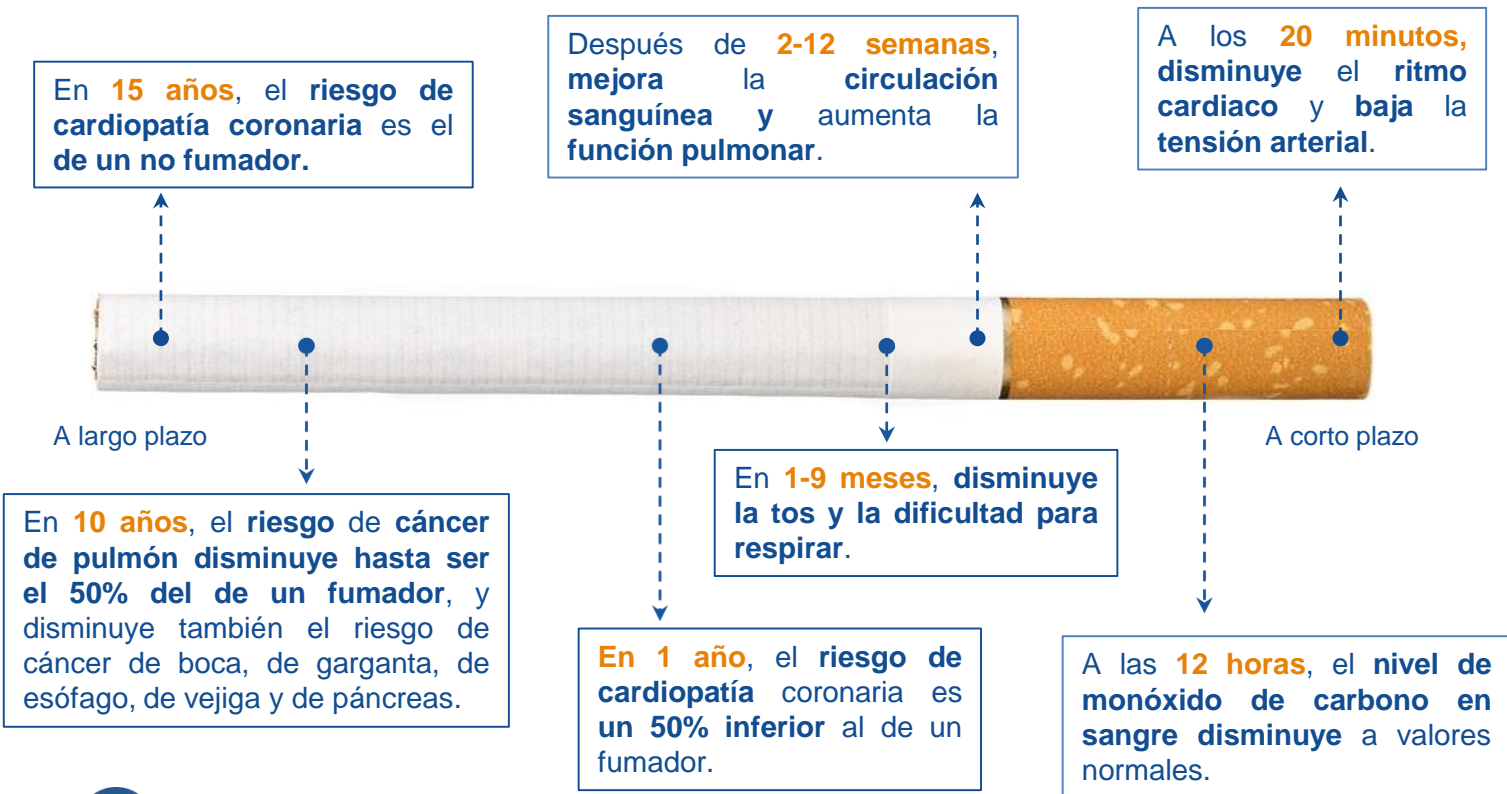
En 15 años, el riesgo de cardiopatía coronaria es el de un no fumador.

Después de 2-12 semanas, mejora la circulación sanguínea y aumenta la función pulmonar.

A los 20 minutos, disminuye el ritmo cardiaco y baja la tensión arterial.

A largo plazo

A corto plazo

En 10 años, el riesgo de cáncer de pulmón disminuye hasta ser el 50% del de un fumador, y disminuye también el riesgo de cáncer de boca, de garganta, de esófago, de vejiga y de páncreas.

En 1-9 meses, disminuye la tos y la dificultad para respirar.

En 1 año, el riesgo de cardiopatía coronaria es un 50% inferior al de un fumador.

A las 12 horas, el nivel de monóxido de carbono en sangre disminuye a valores normales.